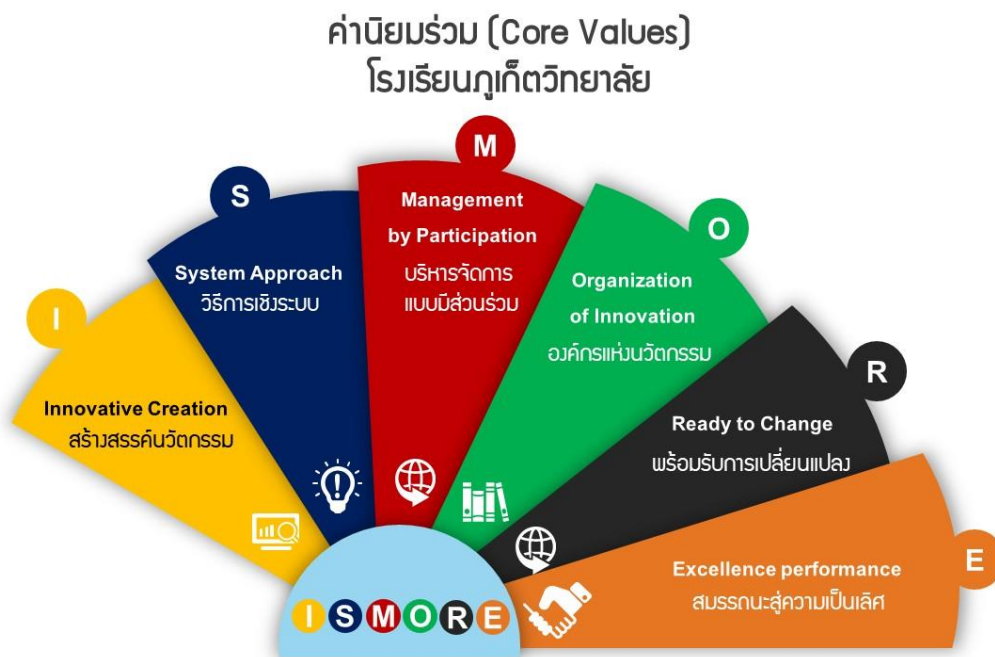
ค่านิยมร่วม (Core Values)
โรงเรียนภูเก็ตวิทยาลัย

I
Innovative Creation
สร้างสรรค์นวัตกรรม

S
System Approach
วิธีการเชิงระบบ

M
Management by Participation
บริหารจัดการแบบมีส่วนร่วม

O
Organization of Innovation
องค์กรแห่งนวัตกรรม

R
Ready to Change
พร้อมรับการเปลี่ยนแปลง

E
Excellence performance
สมรรถนะสู่ความเป็นเลิศ

I S M O R E